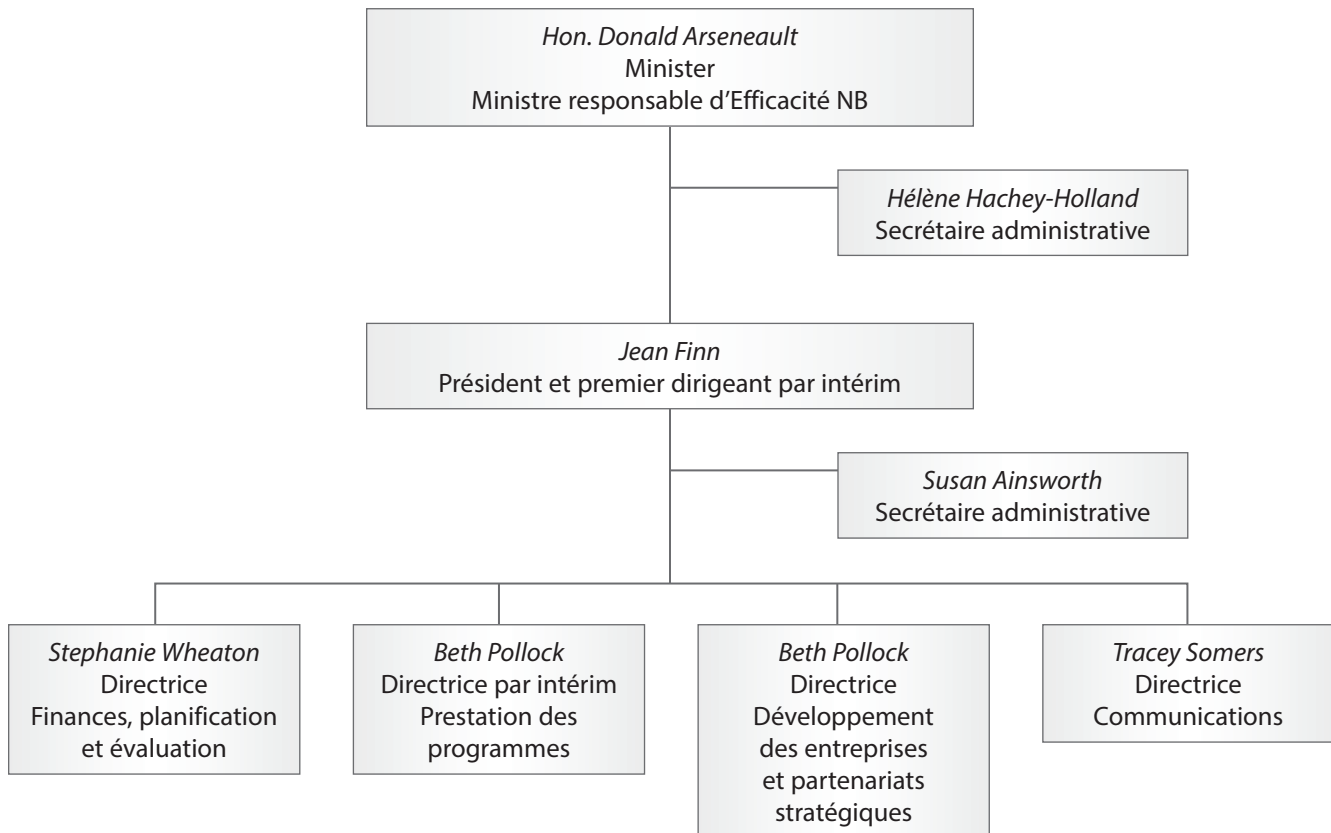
Hon. Donald Arseneault
Minister
Ministre responsable d’Efficacité NB

Hélène Hachey-Holland
Secrétaire administrative

Jean Finn
Président et premier dirigeant par intérim

Susan Ainsworth
Secrétaire administrative

Stephanie Wheaton
Directrice
Finances, planification et évaluation

Beth Pollock
Directrice par intérim
Prestation des programmes

Beth Pollock
Directrice
Développement des entreprises et partenariats stratégiques

Tracey Somers
Directrice
Communications